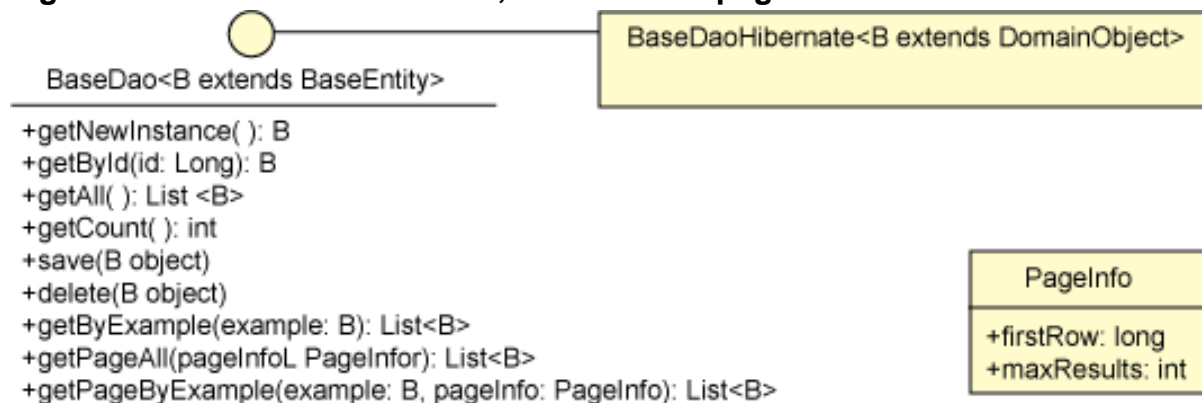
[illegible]

BaseDao<B extends BaseEntity>

+getNewInstance( ): B
+getById(id: Long): B
+getAll( ): List <B>
+getCount( ): int
+save(B object)
+delete(B object)
+getByExample(example: B): List<B>
+getPageAll(pageInfoL PageInfor): List<B>
+getPageByExample(example: B, pageInfo: PageInfo): List<B>

BaseDaoHibernate<B extends DomainObject>

PageInfo

+firstRow: long
+maxResults: int